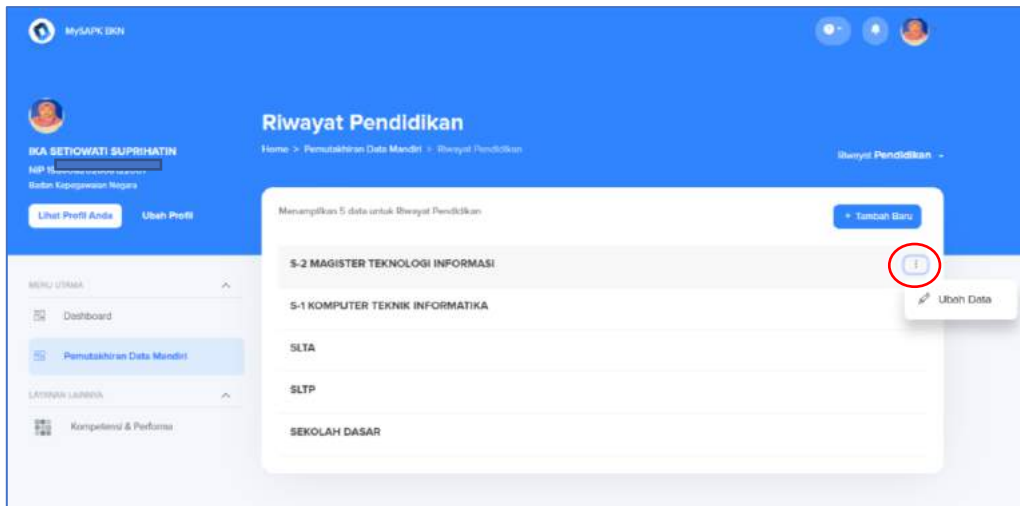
MySAPK BKN

IKA SETIOWATI SUPRIHATIN
NIP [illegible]
Badan Kepegawaian Negara

Lihat Profil Anda
Ubah Profil

MENU UTAMA
Dashboard
Pemutakhiran Data Mandiri
LAYANAN LAINNYA
Kompetensi & Performa

Riwayat Pendidikan
Home > Pemutakhiran Data Mandiri > Riwayat Pendidikan
Riwayat Pendidikan

Menampilkan 5 data untuk Riwayat Pendidikan
+ Tambah Baru

S-2 MAGISTER TEKNOLOGI INFORMASI
Ubah Data
S-1 KOMPUTER TEKNIK INFORMATIKA
SLTA
SLTP
SEKOLAH DASAR